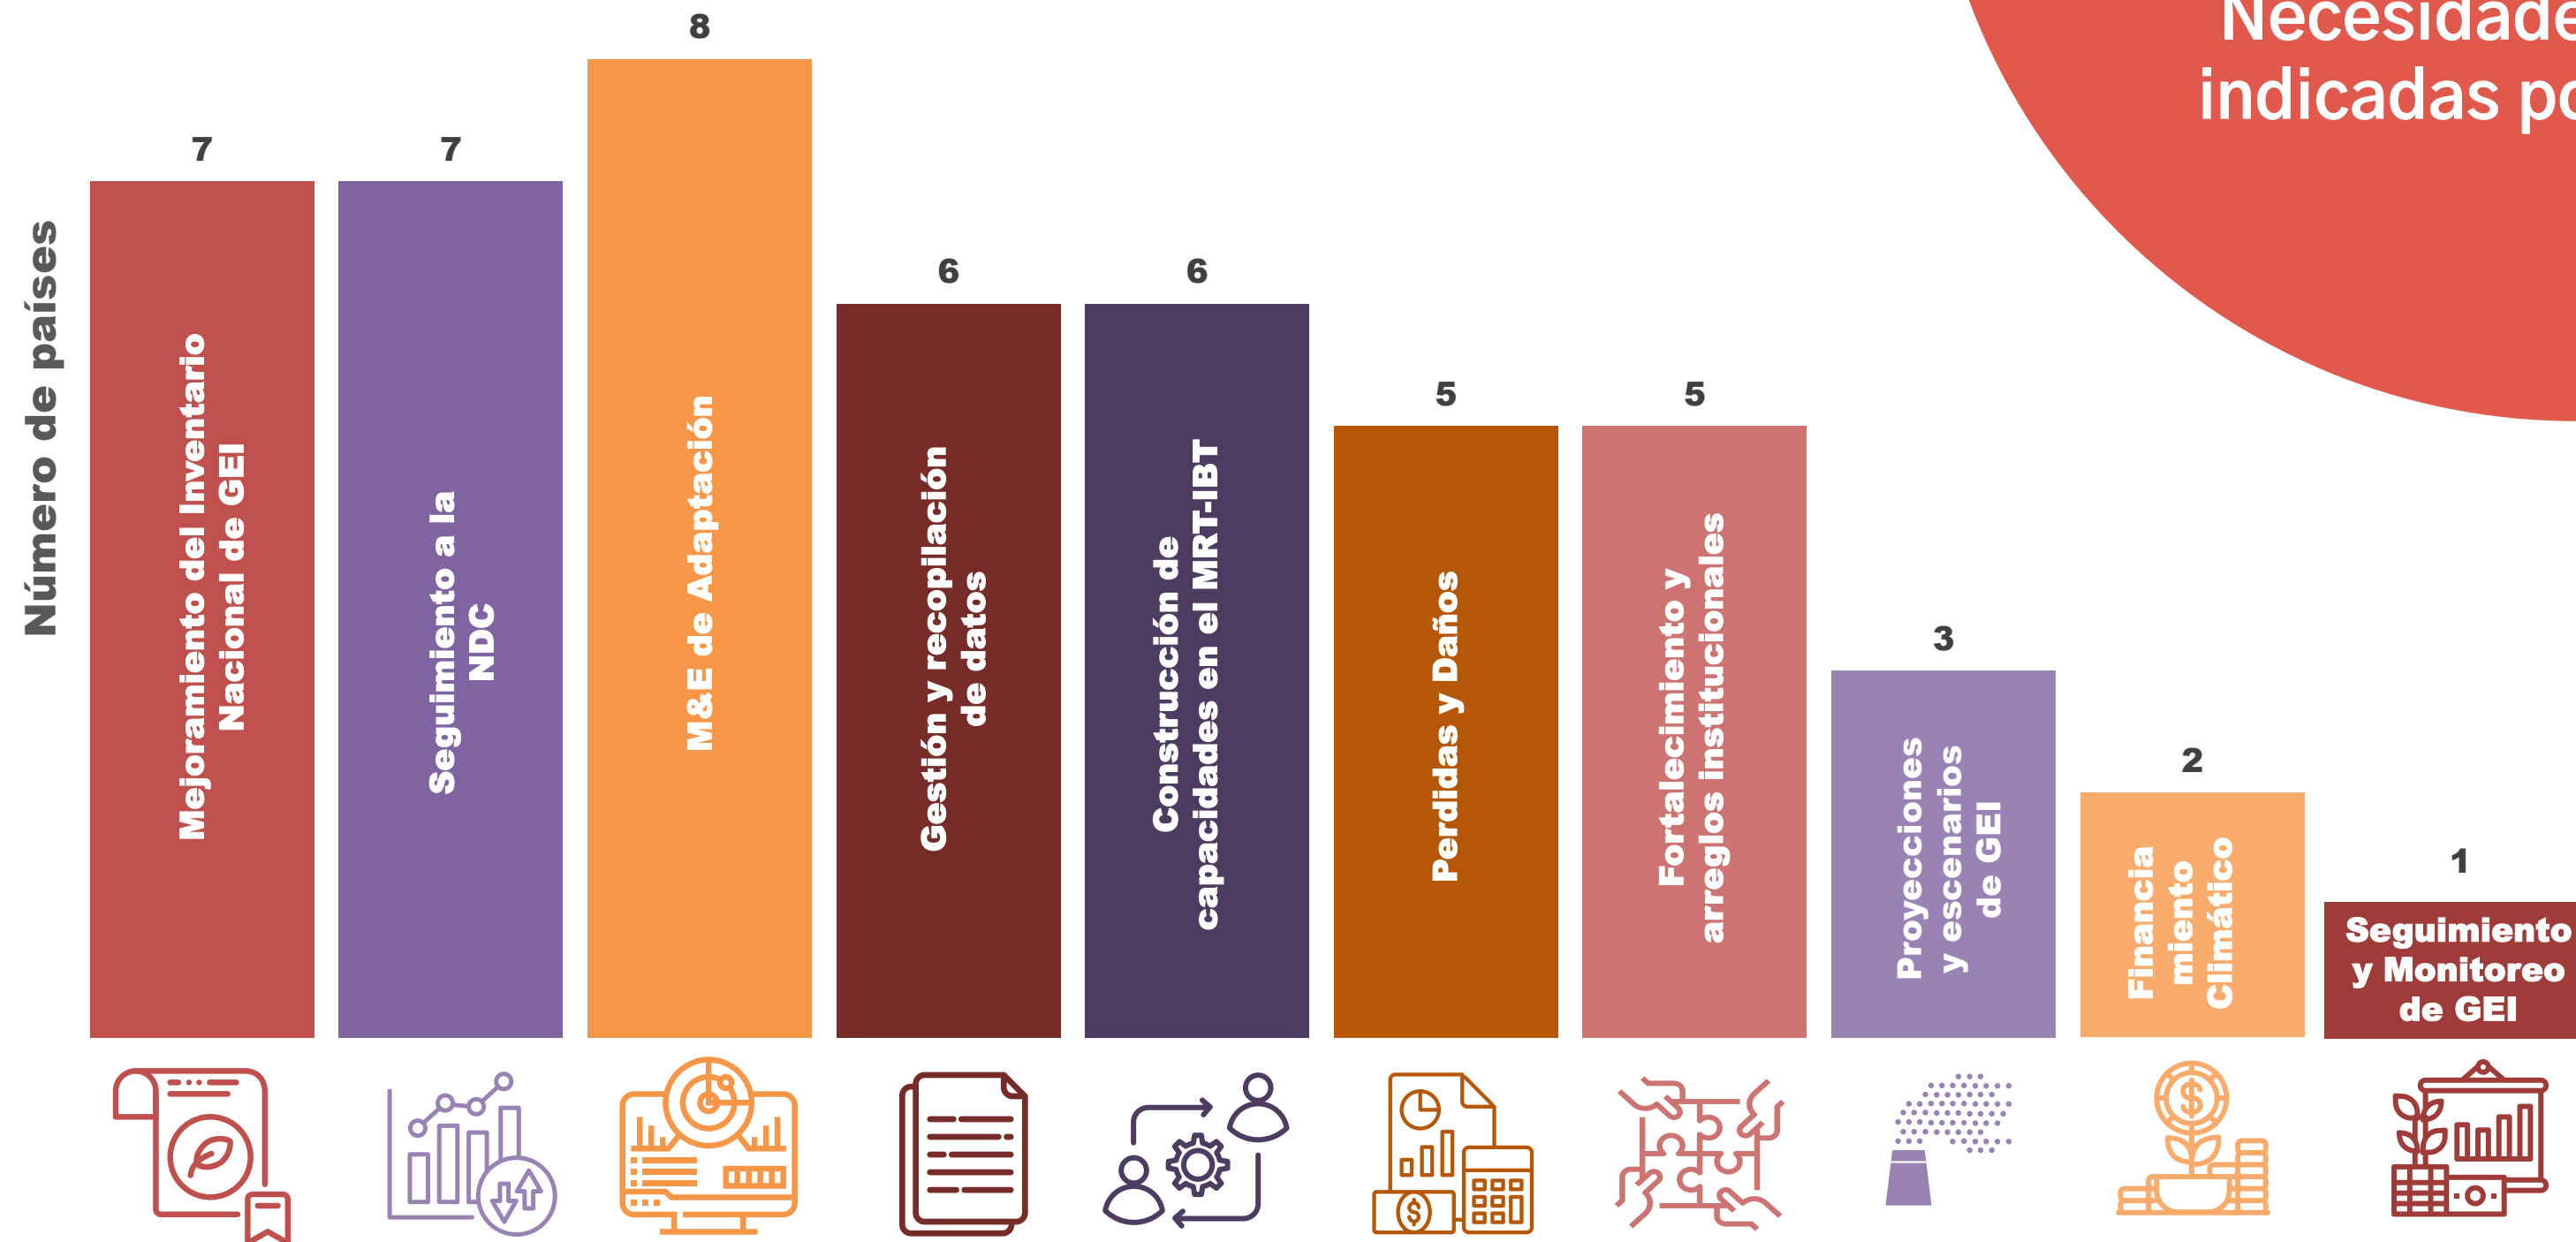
Necesidade
indicadas po

Número de países

7
Mejoramiento del Inventario Nacional de GEI

7
Seguimiento a la NDC

8
M&E de Adaptación

6
Gestión y recopilación de datos

6
Construcción de capacidades en el MRT-IBT

5
Perdidas y Daños

5
Fortalecimiento y arreglos institucionales

3
Proyecciones y escenarios de GEI

2
Financiamiento Climático

1
Seguimiento y Monitoreo de GEI